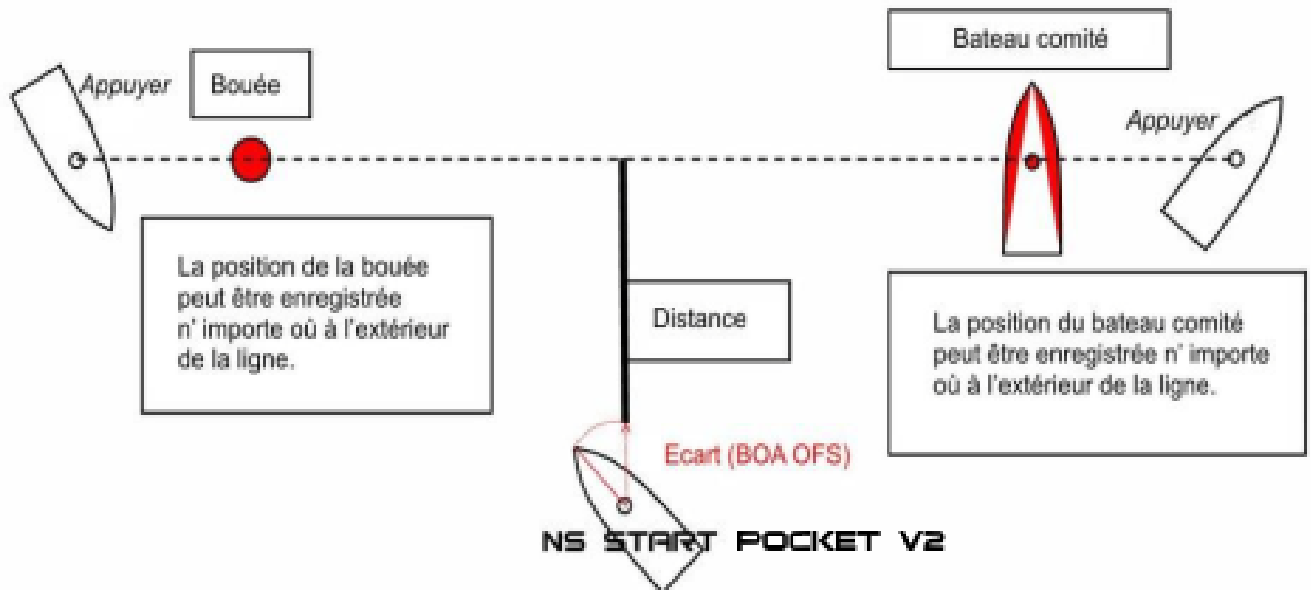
Appuyer

Bouée

Bateau comité

Appuyer

La position de la bouée peut être enregistrée n' importe où à l'extérieur de la ligne.

Distance

La position du bateau comité peut être enregistrée n' importe où à l'extérieur de la ligne.

Ecart (BOA OFS)

NS START POCKET V2